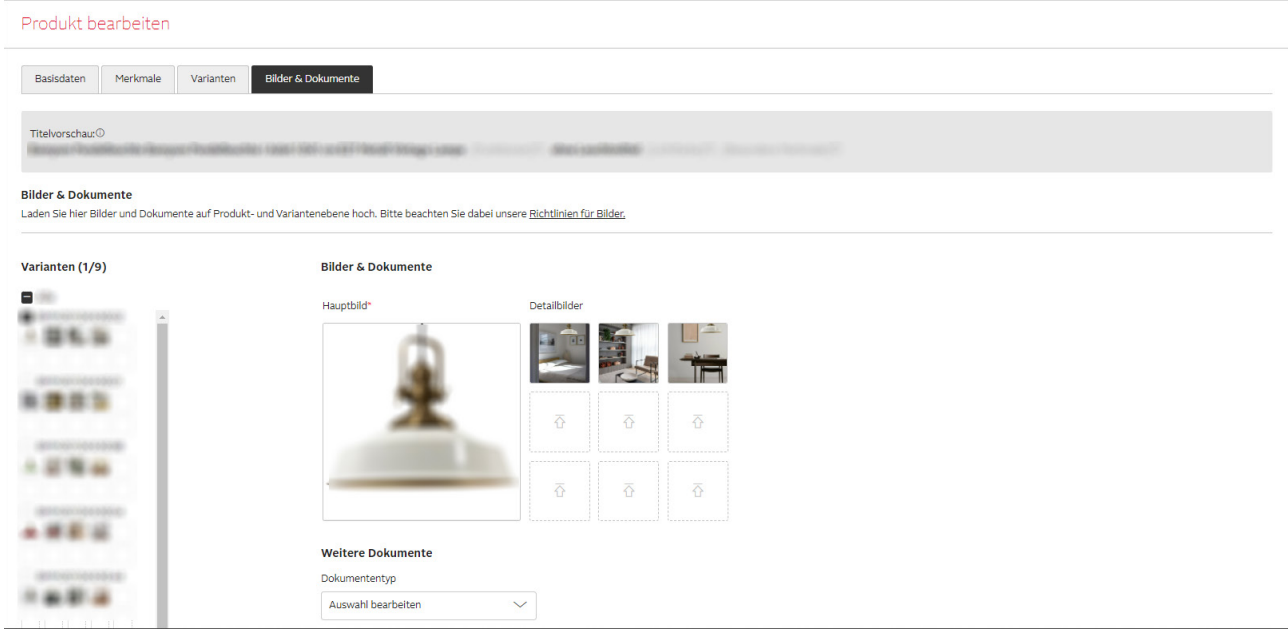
Produkt bearbeiten

Basisdaten | Merkmale | Varianten | Bilder & Dokumente

Titelvorschau:ⓘ
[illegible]

Bilder & Dokumente
Laden Sie hier Bilder und Dokumente auf Produkt- und Variantenebene hoch. Bitte beachten Sie dabei unsere Richtlinien für Bilder.

Varianten (1/9)
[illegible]

Bilder & Dokumente

Hauptbild*

Detailbilder

Weitere Dokumente

Dokumententyp

Auswahl bearbeiten